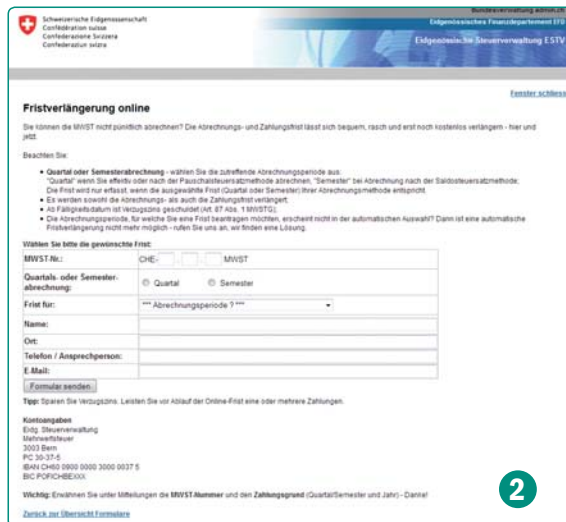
Schweizerische Eidgenossenschaft
Confédération suisse
Confederazione Svizzera
Confederaziun svizra

Bundesverwaltung admin.ch
Eidgenössisches Finanzdepartement EFD
Eidgenössische Steuerverwaltung ESTV

Fenster schliess

Fristverlängerung online

Sie können die MWST nicht pünktlich abrechnen? Die Abrechnungs- und Zahlungsfrist lässt sich bequem, rasch und erst noch kostenlos verlängern - hier und jetzt.

Beachten Sie:

- Quartal oder Semesterabrechnung - wählen Sie die zutreffende Abrechnungsperiode aus: "Quartal" wenn Sie effektiv oder nach der Pauschalsteuersatzmethode abrechnen, "Semester" bei Abrechnung nach der Saldosteuersatzmethode; Die Frist wird nur erfasst, wenn die ausgewählte Frist (Quartal oder Semester) Ihrer Abrechnungsmethode entspricht.
- Es werden sowohl die Abrechnungs- als auch die Zahlungsfrist verlängert.
- Ab Fälligkeitsdatum ist Verzugszins geschuldet (Art. 87 Abs. 1 MWSTG).
- Die Abrechnungsperiode, für welche Sie eine Frist beantragen möchten, erscheint nicht in der automatischen Auswahl? Dann ist eine automatische Fristverlängerung nicht mehr möglich - rufen Sie uns an, wir finden eine Lösung.

Wählen Sie bitte die gewünschte Frist:

| MWST-Nr.: | CHE- . . MWST |
|---|---|
| Quartals- oder Semesterabrechnung: | Quartal Semester |
| Frist für: | *** Abrechnungsperiode ? *** |
| Name: | |
| Ort: | |
| Telefon / Ansprechperson: | |
| E-Mail: | |

Formular senden

Tipp: Sparen Sie Verzugszins. Leisten Sie vor Ablauf der Online-Frist eine oder mehrere Zahlungen.

Kontoangaben
Eidg. Steuerverwaltung
Mehrwertsteuer
3003 Bern
PC 30-37-5
IBAN CH60 0900 0000 3000 0037 5
BIC POFICHBEXXX

Wichtig: Erwähnen Sie unter Mitteilungen die MWST-Nummer und den Zahlungsgrund (Quartal/Semester und Jahr) - Danke!

Zurück zur Übersicht Formulare

2